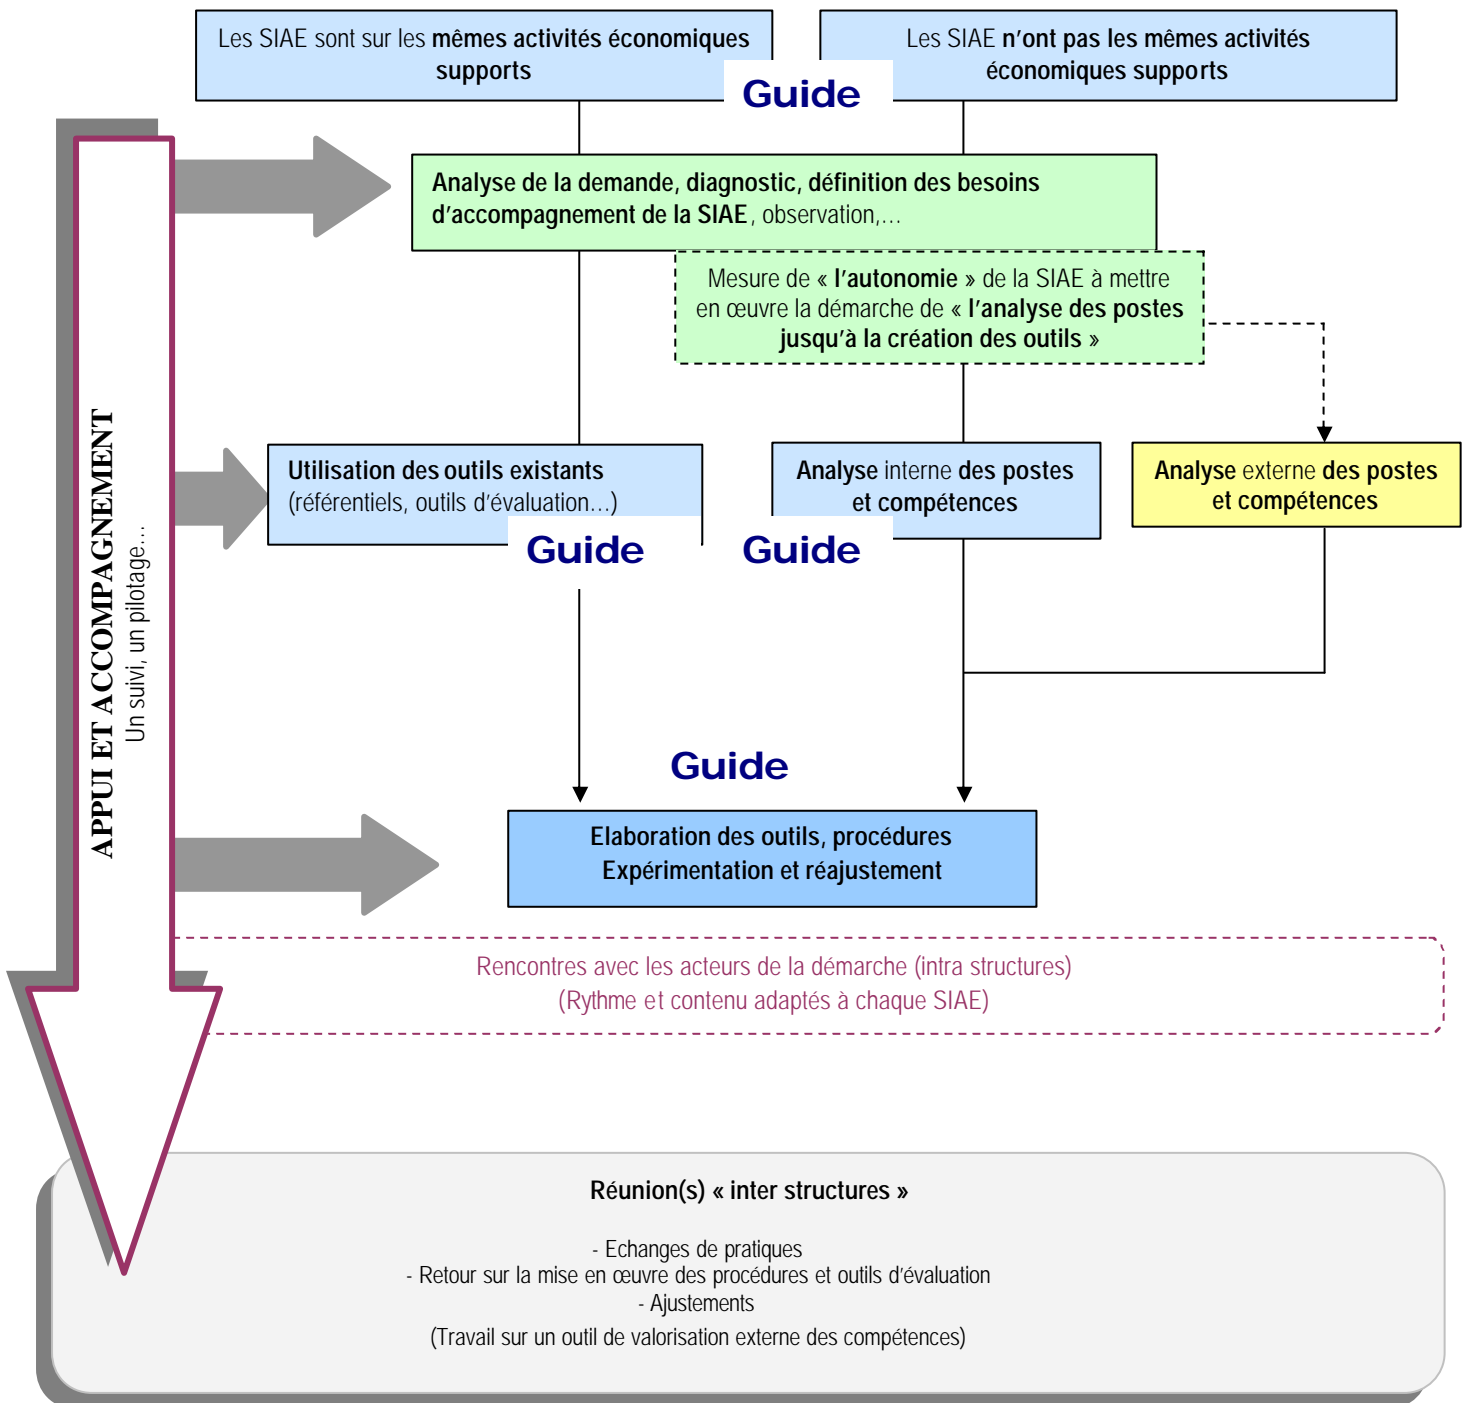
Les SIAE sont sur les mêmes activités économiques supports

Les SIAE n'ont pas les mêmes activités économiques supports

Guide

APPUI ET ACCOMPAGNEMENT
Un suivi, un pilotage...

Analyse de la demande, diagnostic, définition des besoins d'accompagnement de la SIAE, observation,...

Mesure de « l'autonomie » de la SIAE à mettre en œuvre la démarche de « l'analyse des postes jusqu'à la création des outils »

Utilisation des outils existants (référentiels, outils d'évaluation...)

Analyse interne des postes et compétences

Analyse externe des postes et compétences

Guide

Guide

Guide

Elaboration des outils, procédures
Expérimentation et réajustement

Rencontres avec les acteurs de la démarche (intra structures)
(Rythme et contenu adaptés à chaque SIAE)

Réunion(s) « inter structures »

- Echanges de pratiques
- Retour sur la mise en œuvre des procédures et outils d'évaluation
- Ajustements
(Travail sur un outil de valorisation externe des compétences)